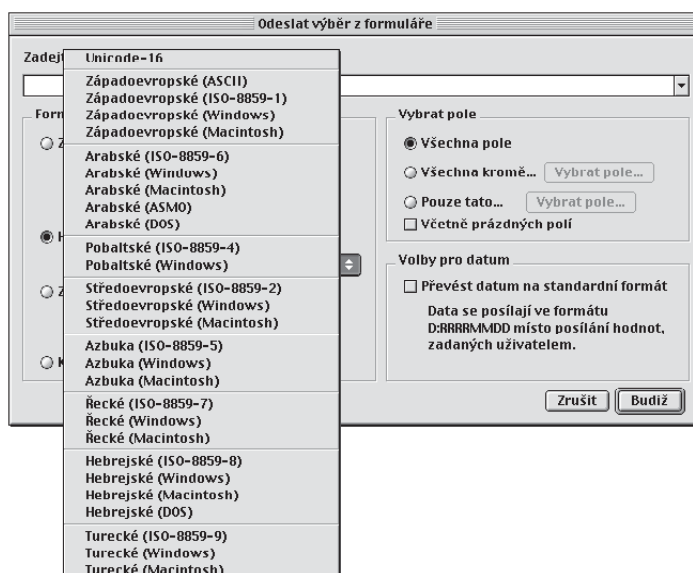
Odeslat výběr z formuláře

Zadej

Form

Unicode-16

Západoevropské (ASCII)
Západoevropské (ISO-8859-1)
Západoevropské (Windows)
Západoevropské (Macintosh)

Arabské (ISO-8859-6)
Arabské (Windows)
Arabské (Macintosh)
Arabské (ASMO)
Arabské (DOS)

Pobaltské (ISO-8859-4)
Pobaltské (Windows)

Středoevropské (ISO-8859-2)
Středoevropské (Windows)
Středoevropské (Macintosh)

Azbuka (ISO-8859-5)
Azbuka (Windows)
Azbuka (Macintosh)

Řecké (ISO-8859-7)
Řecké (Windows)
Řecké (Macintosh)

Hebrejské (ISO-8859-8)
Hebrejské (Windows)
Hebrejské (Macintosh)
Hebrejské (DOS)

Turecké (ISO-8859-9)
Turecké (Windows)
Turecké (Macintosh)

Vybrat pole
Všechna pole
Všechna kromě... Vybrat pole...
Pouze tato... Vybrat pole...
Včetně prázdných polí

Volby pro datum
Převést datum na standardní formát
Data se posílají ve formátu D:RRRRMMDD místo posílání hodnot, zadaných uživatelem.

Zrušit
Budiž